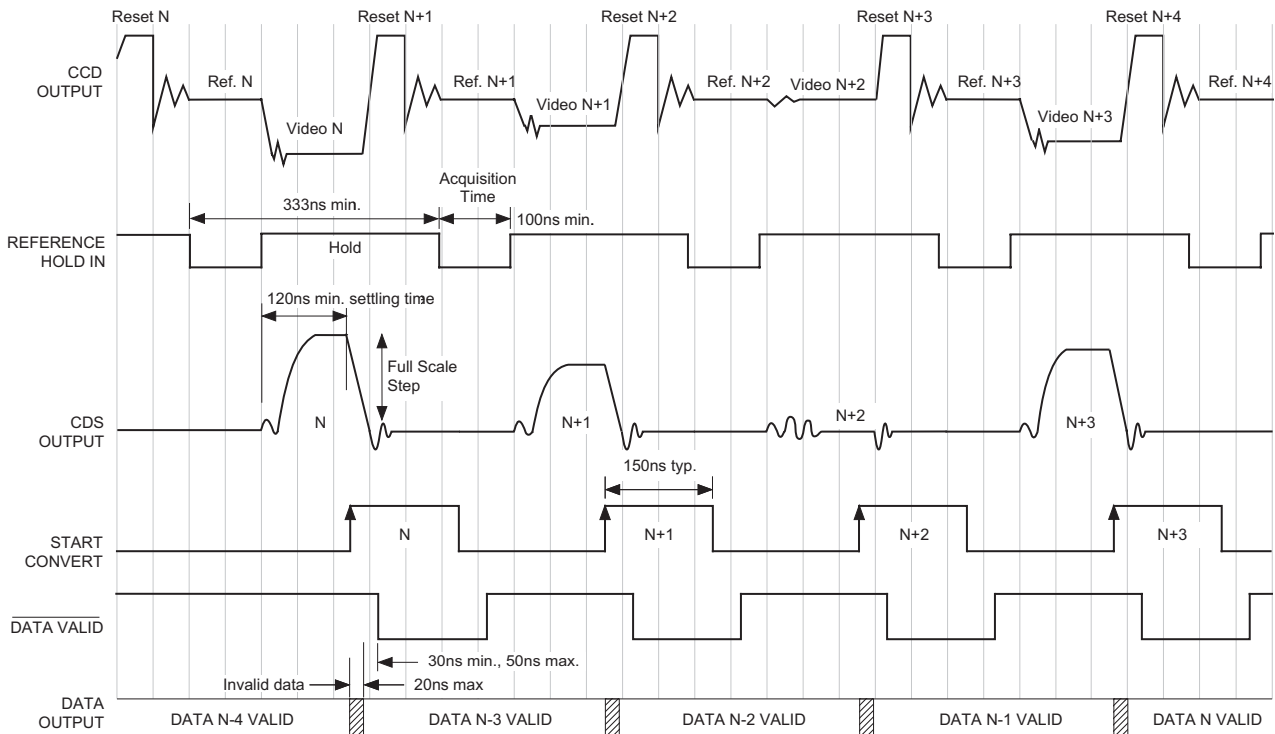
Reset N
Reset N+1
Reset N+2
Reset N+3
Reset N+4

CCD OUTPUT
Ref. N
Video N
Ref. N+1
Video N+1
Ref. N+2
Video N+2
Ref. N+3
Video N+3
Ref. N+4

333ns min.
Acquisition Time
100ns min.

REFERENCE HOLD IN
Hold

120ns min. settling time
Full Scale Step

CDS OUTPUT
N
N+1
N+2
N+3

150ns typ.

START CONVERT
N
N+1
N+2
N+3

$\overline{\text{DATA VALID}}$

30ns min., 50ns max.
Invalid data
20ns max

DATA OUTPUT
DATA N-4 VALID
DATA N-3 VALID
DATA N-2 VALID
DATA N-1 VALID
DATA N VALID